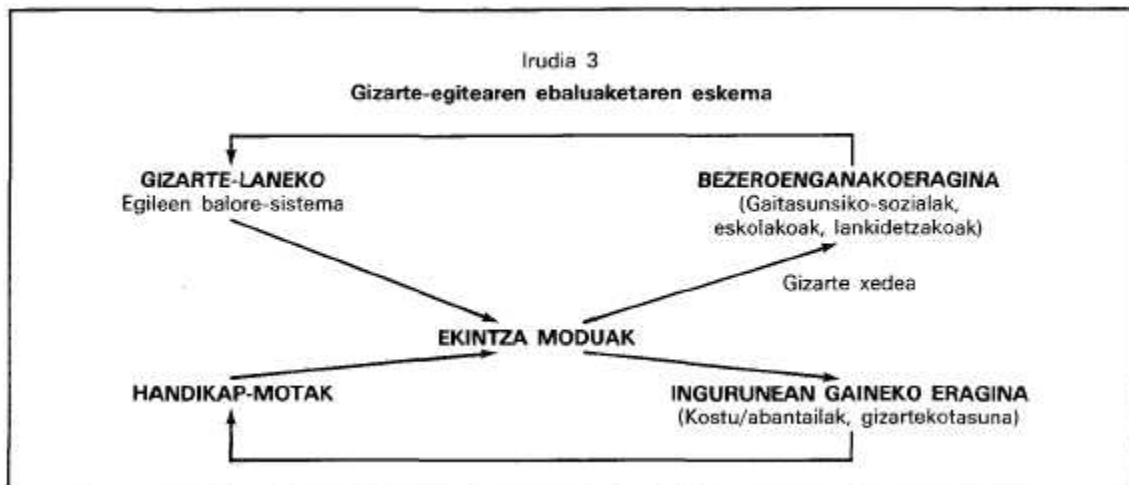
Irudia 3

Gizarte-egitearen ebaluaketaren eskema

GIZARTE-LANEKO
Egileen balore-sistema

BEZEROENGANAKOERAGINA
(Gaitasunsiko-sozialak, eskolakoak, lankidetzakoak)

Gizarte xedea

EKINTZA MODUAK

HANDIKAP-MOTAK

INGURUNEAN GAINEKO ERAGINA
(Kostu/abantailak, gizartekotasuna)